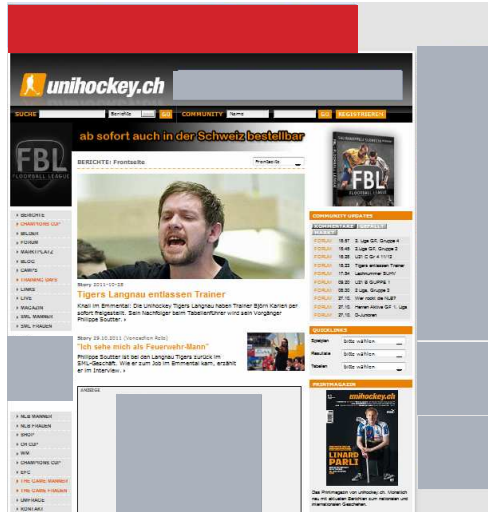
unihockey.ch

SUCHE Berichte GO COMMUNITY Name GO REGISTRIEREN

FBL FLOORBALL LEAGUE

ab sofort auch in der Schweiz bestellbar

BERICHTE: Frontseite

Frontseite

Story 2011-10-28
Tigers Langnau entlassen Trainer
Knall im Emmental: Die Unihockey Tigers Langnau haben Trainer Björn Karlen per sofort freigestellt. Sein Nachfolger beim Tabellenführer wird sein Vorgänger Philippe Soutter. »

Story 28.10.2011 (Vanoefion Rolo)
"Ich sehe mich als Feuerwehr-Mann"
Philippe Soutter ist bei den Langnau Tigers zurück im SML-Geschäft. Wie er zum Job im Emmental kam, erzählt er im Interview. »

ANZEIGE

BERICHTE
CHAMPIONS CUP
BILDER
FORUM
MARKTPLATZ
BLOG
CAMPS
FANTASY GAME
LINKS
LIVE
MAGAZIN
SML MÄNNER
SML FRAUEN

NLB MÄNNER
NLB FRAUEN
SHOP
CH CUP
WM
CHAMPIONS CUP
EFC
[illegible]
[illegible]
UHP HALLE
KONTAKT

FBL FLOORBALL LEAGUE

COMMUNITY UPDATES
KOMMENTARE | GEFÄLLT
FORUM 18.57 3. Liga GF, Gruppe 4
FORUM 18.48 3. Liga GF, Gruppe 2
FORUM 18.39 U21 C Gr 4 11/12
FORUM 18.22 Tigers entlassen Trainer
FORUM 17.54 Lachnummer SUHV
FORUM 09.20 U21 B Gruppe 1
FORUM 09.20 3. Liga, Gruppe 3
FORUM 27.10. Wer macht die NLB?
FORUM 27.10. Herren Aktive GF 1. Liga
FORUM 27.10. C-Junioren

QUICKLINKS
Spielplan Bitte wählen
Resultate Bitte wählen
Tabellen Bitte wählen

PRINTMAGAZIN
unihockey.ch
LINARD PARLI
Das Printmagazin von Unihockey.ch. Monatlich neu mit aktuellen Berichten zum nationalen und internationalen Geschehen.